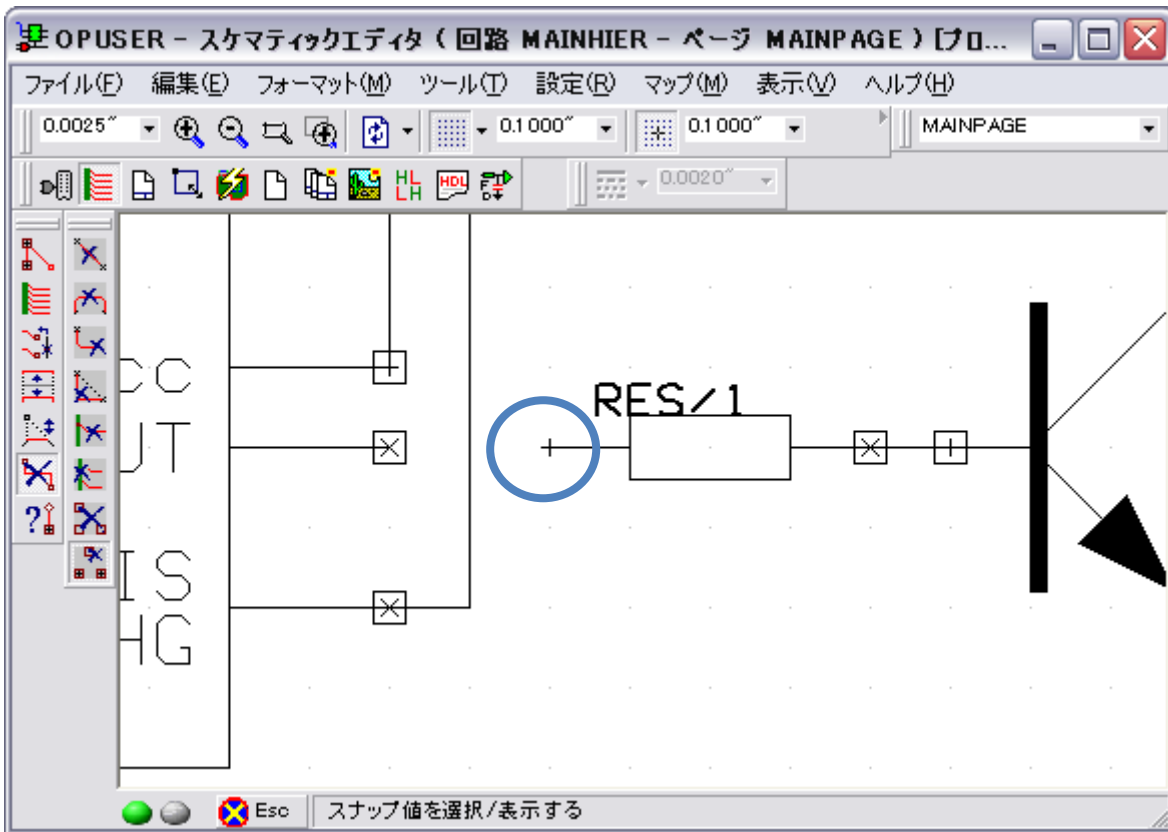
OPUSER - スケマティックエディタ ( 回路 MAINHIER - ページ MAINPAGE )[ブロ...

ファイル(F) 編集(E) フォーマット(M) ツール(T) 設定(R) マップ(M) 表示(V) ヘルプ(H)

0.0025″ 0.1000″ 0.1000″ MAINPAGE

0.0020″

CC
UT
IS
HG

RES/1

Esc スナップ値を選択/表示する